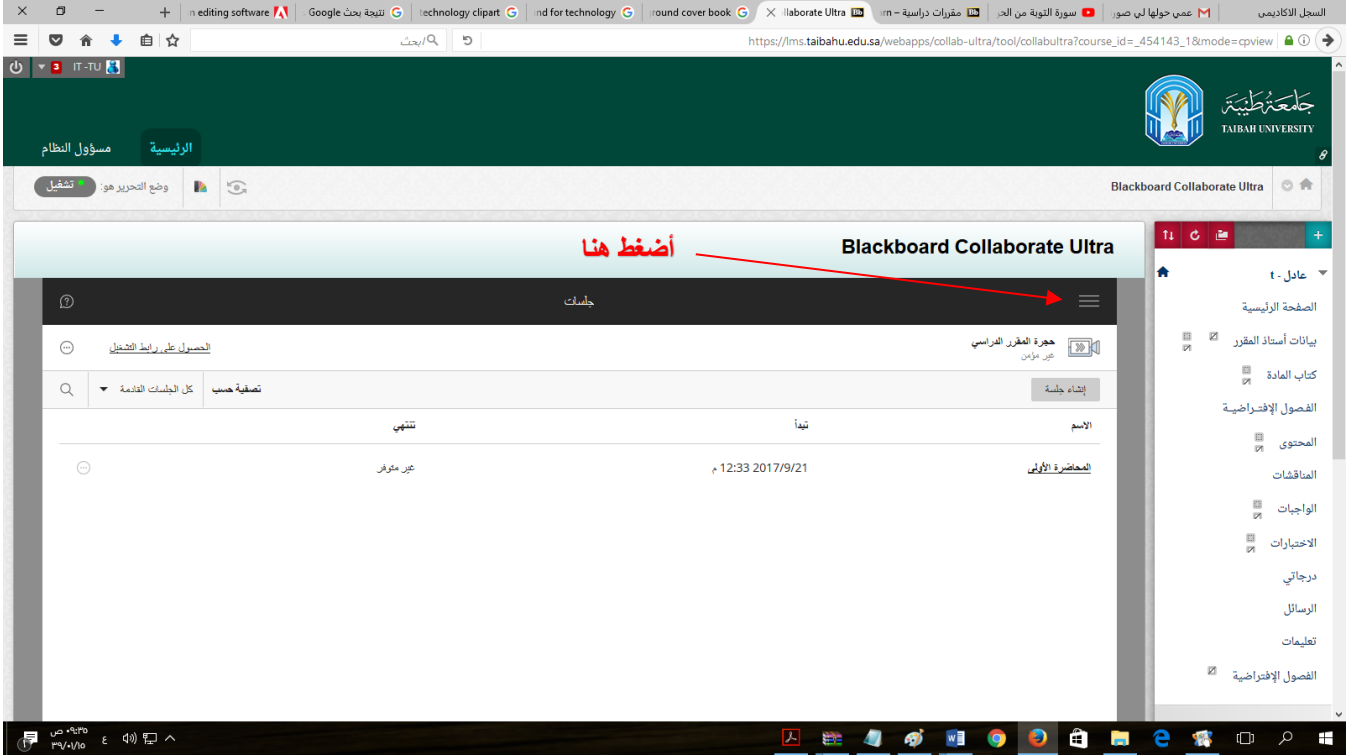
السجل الاكاديمي | عمي حولها لي صور | سورة التوبة من الحر | مقررات دراسية – rn | llaborate Ultra | round cover book | nd for technology | technology clipart | نتيجة بحث Google | n editing software | +

https://lms.taibahu.edu.sa/webapps/collab-ultra/tool/collabultra?course_id=_454143_1&mode=cpview

بحث

IT -TU 3

جامعة طيبة
TAIBAH UNIVERSITY

الرئيسية
مسؤول النظام

وضع التحرير هو: تشغيل

Blackboard Collaborate Ultra

Blackboard Collaborate Ultra

أضغط هنا

جلسات

حجرة المقرر الدراسي
غير مؤمن

الحصول على رابط التشغيل

إنشاء جلسة

تصفية حسب
كل الجلسات القادمة

| الاسم | تبدأ | تنتهي |
|---|---|---|
| المحاضرة الأولى | 2017/9/21 12:33 م | غير متوفر |

t - عادل

الصفحة الرئيسية
بيانات أستاذ المقرر
كتاب المادة
الفصول الإفتراضية
المحتوى
المناقشات
الواجبات
الاختبارات
درجاتي
الرسائل
تعليمات
الفصول الإفتراضية

٠٩:٣٥ ص
١٤٣٩/٠١/١٠
ع